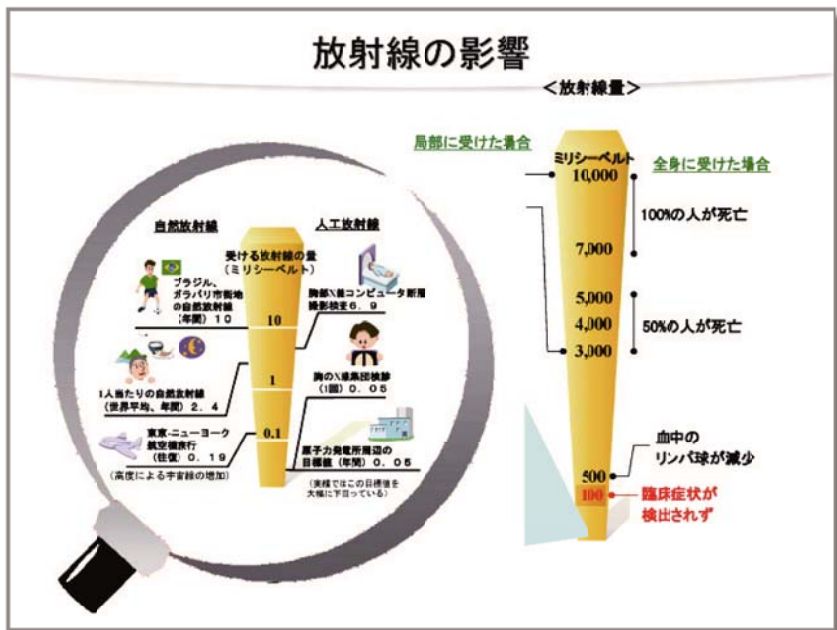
放射線の影響

<放射線量>

局部に受けた場合

ミリシーベルト

全身に受けた場合

10,000

100%の人が死亡

7,000

5,000

4,000

50%の人が死亡

3,000

血中の
リンパ球が減少

500

100

臨床症状が
検出されず

自然放射線

人工放射線

受ける放射線の量
(ミリシーベルト)

ブラジル、
ガラパリ市街地
の自然放射線
(年間) 10

10

胸部X線コンピュータ断層
撮影検査 6.9

1

1人当たりの自然放射線
(世界平均、年間) 2.4

胸のX線集団検診
(1回) 0.05

0.1

東京-ニューヨーク
航空機旅行
(往復) 0.19
(高度による宇宙線の増加)

原子力発電所周辺の
目標値 (年間) 0.05
(実績ではこの目標値を
大幅に下回っている)